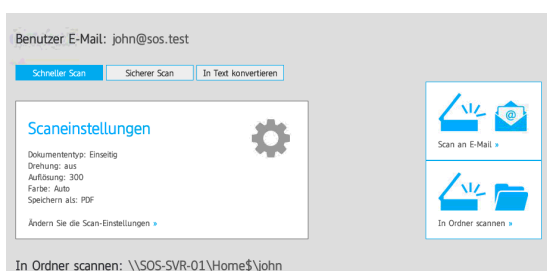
Benutzer E-Mail: john@sos.test

Schneller Scan
Sicherer Scan
In Text konvertieren

Scaneinstellungen

Dokumententyp: Einseitig
Drehung: aus
Auflösung: 300
Farbe: Auto
Speichern als: PDF

Ändern Sie die Scan-Einstellungen »

Scan an E-Mail »

In Ordner scannen »

In Ordner scannen: \\SOS-SVR-01\Home$\john